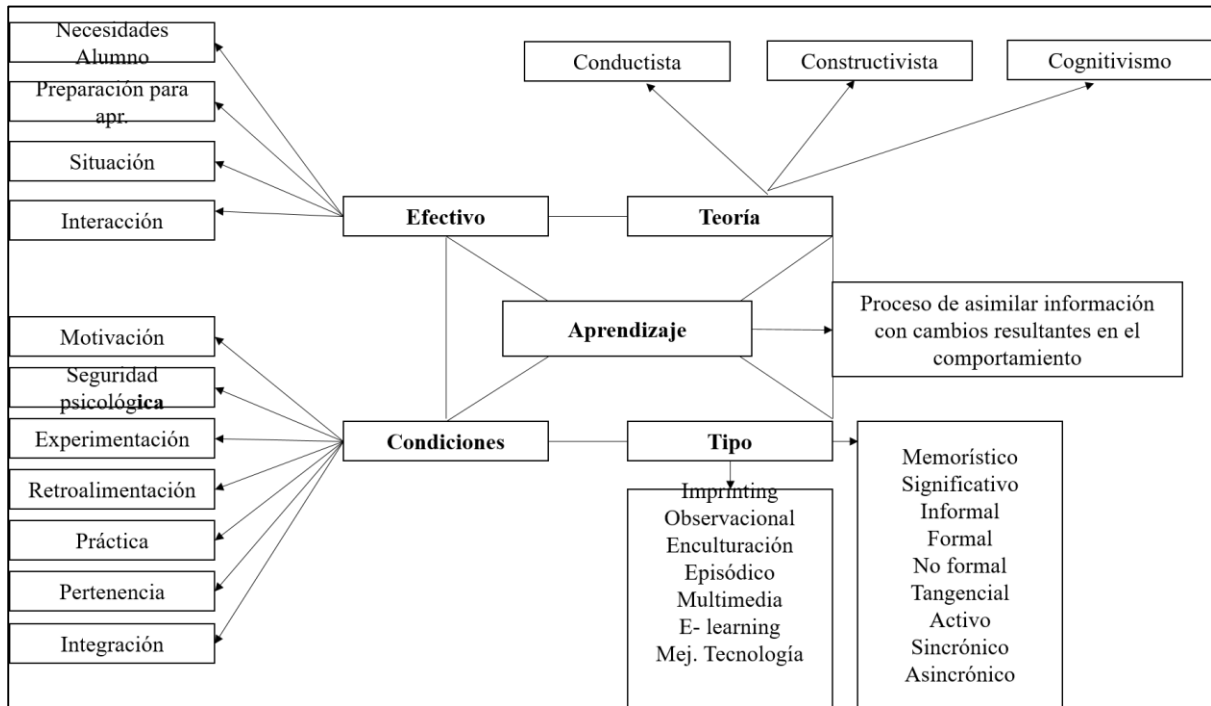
Necesidades Alumno

Preparación para apr.

Situación

Interacción

Conductista

Constructivista

Cognitivismo

Efectivo

Teoría

Aprendizaje

Proceso de asimilar información con cambios resultantes en el comportamiento

Motivación

Seguridad psicológica

Experimentación

Retroalimentación

Práctica

Pertenencia

Integración

Condiciones

Tipo

Imprinting
Observacional
Enculturación
Episódico
Multimedia
E- learning
Mej. Tecnología

Memorístico
Significativo
Informal
Formal
No formal
Tangencial
Activo
Sincrónico
Asincrónico